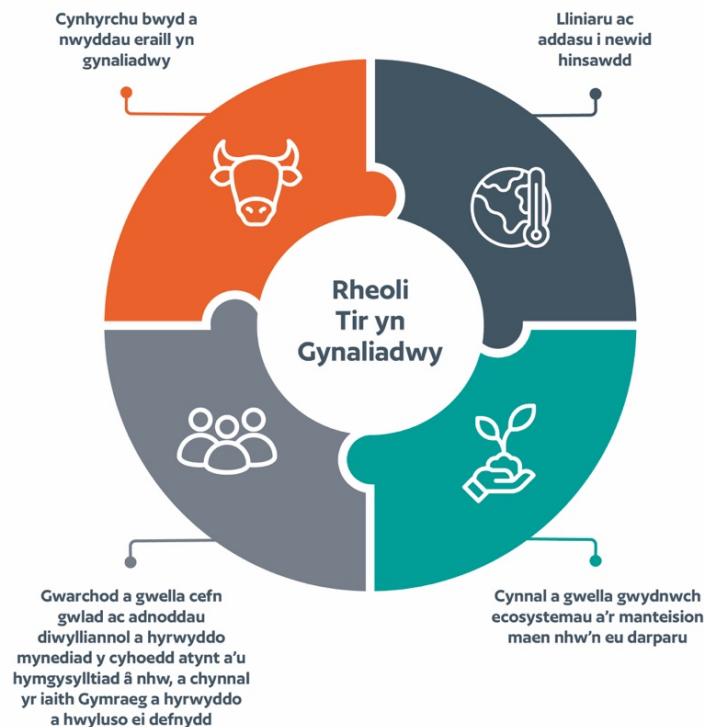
Cynhyrchu bwyd a nwyddau eraill yn gynaliadwy

Lliniaru ac addasu i newid hinsawdd

Rheoli Tir yn Gynaliadwy

Gwarchod a gwella cefn gwlad ac adnoddau diwylliannol a hyrwyddo mynediad y cyhoedd atynt a'u hymgysylltiad â nhw, a chynnal yr iaith Gymraeg a hyrwyddo a hwyluso ei defnydd

Cynnal a gwella gwydnwch ecosystemau a'r manteision maen nhw'n eu darparu